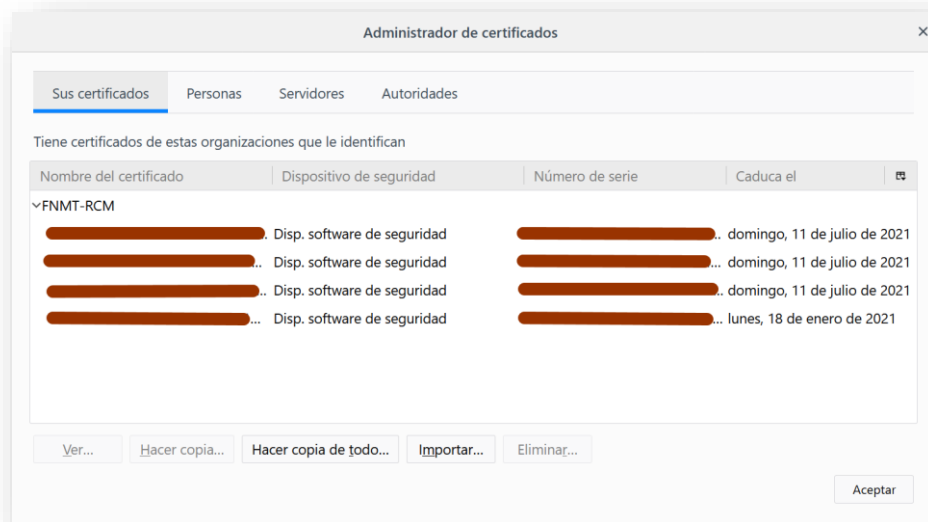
Administrador de certificados

Sus certificados | Personas | Servidores | Autoridades

Tiene certificados de estas organizaciones que le identifican

| Nombre del certificado | Dispositivo de seguridad | Número de serie | Caduca el |
|---|---|---|---|
| ˅FNMT-RCM | | | |
| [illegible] | Disp. software de seguridad | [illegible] | domingo, 11 de julio de 2021 |
| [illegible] | Disp. software de seguridad | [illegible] | domingo, 11 de julio de 2021 |
| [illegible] | Disp. software de seguridad | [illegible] | domingo, 11 de julio de 2021 |
| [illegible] | Disp. software de seguridad | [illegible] | lunes, 18 de enero de 2021 |

Ver... | Hacer copia... | Hacer copia de todo... | Importar... | Eliminar...

Aceptar